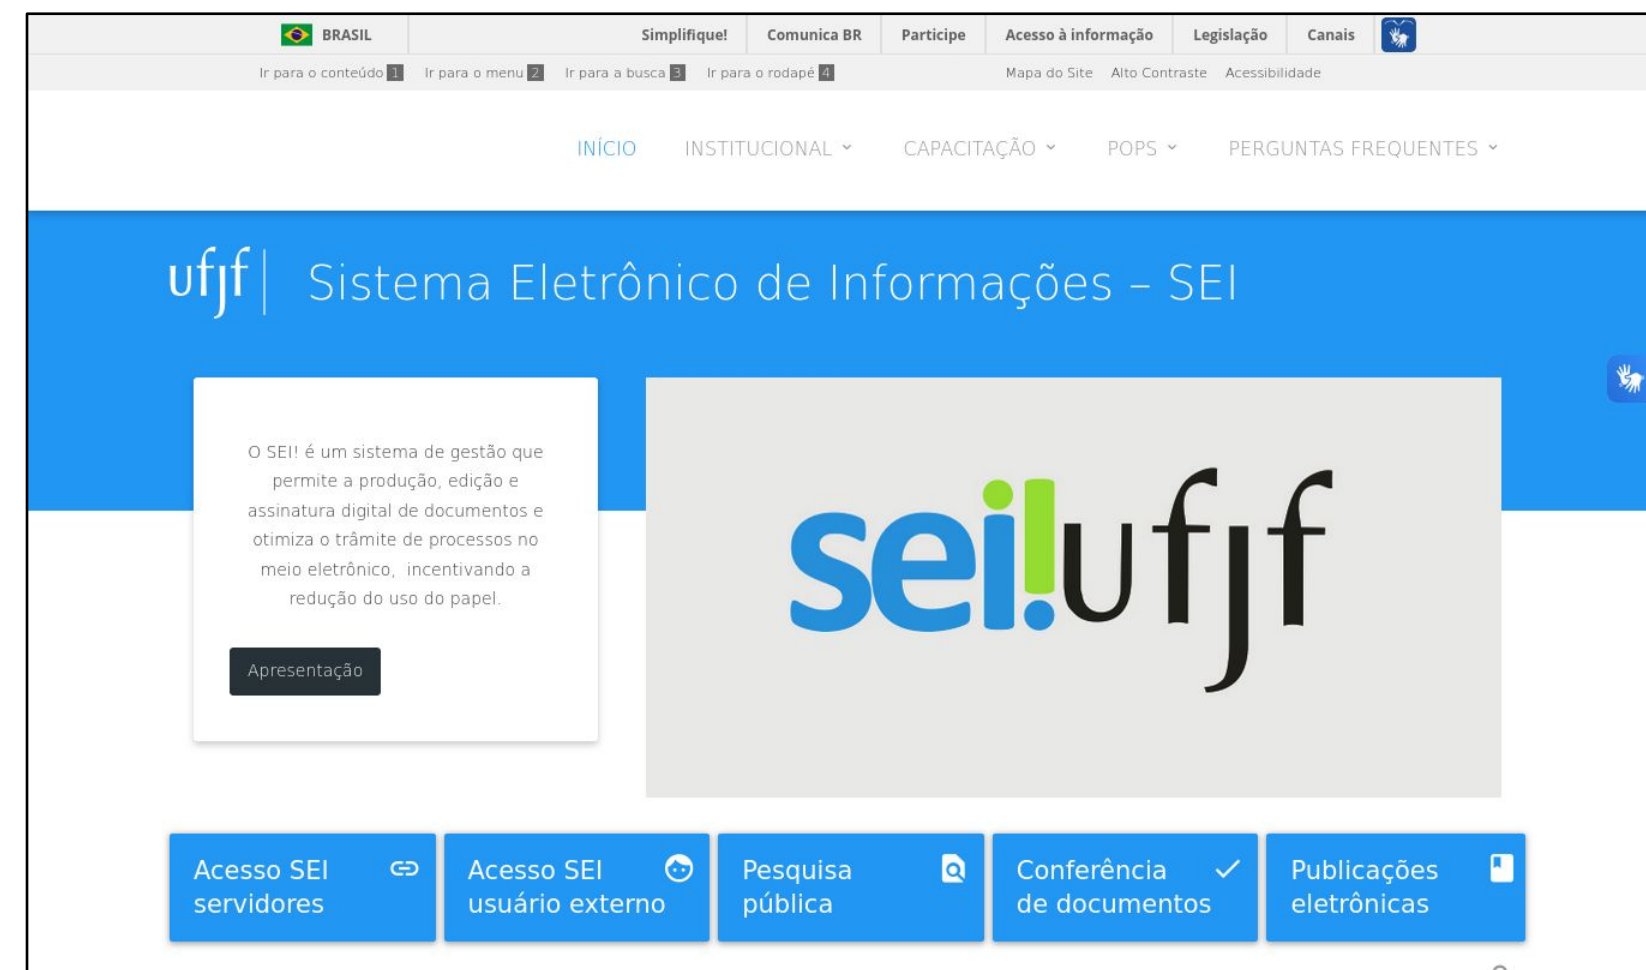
BRASIL Simplifique! Comunica BR Participe Acesso à informação Legislação Canais

Ir para o conteúdo 1 Ir para o menu 2 Ir para a busca 3 Ir para o rodapé 4 Mapa do Site Alto Contraste Acessibilidade

INÍCIO INSTITUCIONAL CAPACITAÇÃO POPS PERGUNTAS FREQUENTES

ufjf Sistema Eletrônico de Informações – SEI

O SEI! é um sistema de gestão que permite a produção, edição e assinatura digital de documentos e otimiza o trâmite de processos no meio eletrônico, incentivando a redução do uso do papel.

Apresentação

sei!ufjf

Acesso SEI servidores

Acesso SEI usuário externo

Pesquisa pública

Conferência de documentos

Publicações eletrônicas